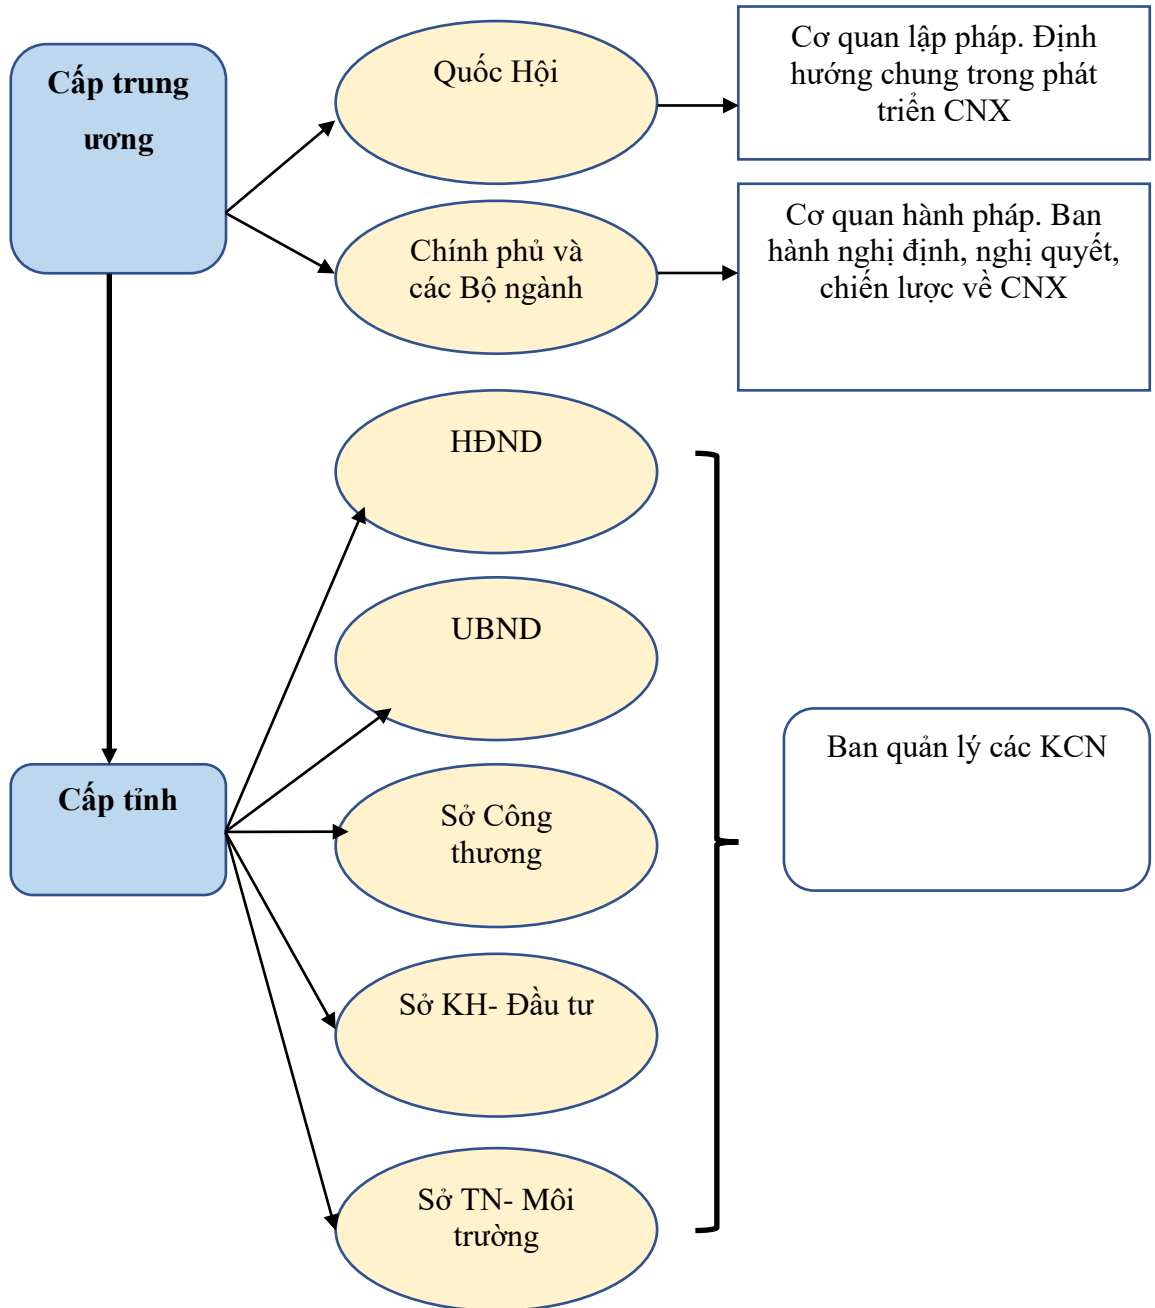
Cấp trung ương

Quốc Hội

Cơ quan lập pháp. Định hướng chung trong phát triển CNX

Chính phủ và các Bộ ngành

Cơ quan hành pháp. Ban hành nghị định, nghị quyết, chiến lược về CNX

HĐND

UBND

Cấp tỉnh

Sở Công thương

Ban quản lý các KCN

Sở KH- Đầu tư

Sở TN- Môi trường